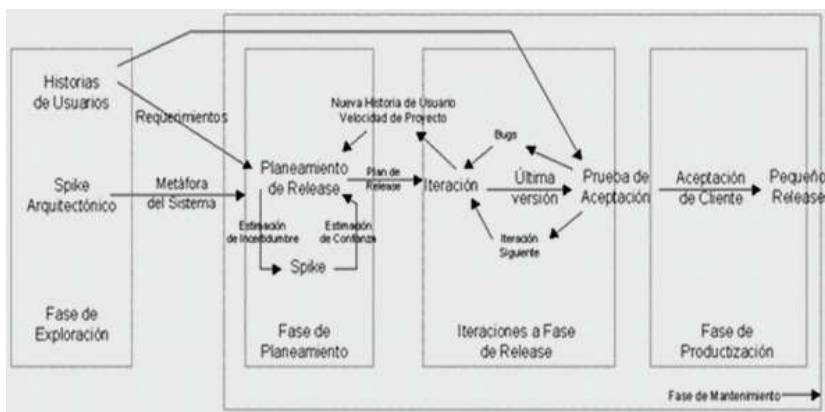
Historias de Usuarios

Requerimientos

Spike Arquitectónico

Metáfora del Sistema

Fase de Exploración

Nueva Historia de Usuario
Velocidad de Proyecto

Planeamiento de Release

Plan de Release

Estimación de Incertidumbre

Estimación de Confianza

Spike

Fase de Planeamiento

Bugs

Iteración

Última versión

Iteración Siguiente

Iteraciones a Fase de Release

Prueba de Aceptación

Aceptación de Cliente

Pequeño Release

Fase de Productización

Fase de Mantenimiento